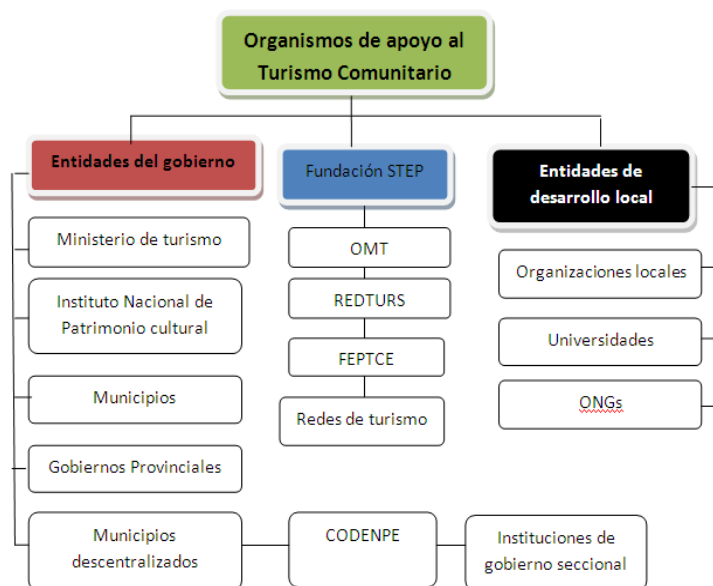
Organismos de apoyo al Turismo Comunitario

Entidades del gobierno

Ministerio de turismo

Instituto Nacional de Patrimonio cultural

Municipios

Gobiernos Provinciales

Municipios descentralizados

Fundación STEP

OMT

REDTURS

FEPTCE

Redes de turismo

CODENPE

Instituciones de gobierno seccional

Entidades de desarrollo local

Organizaciones locales

Universidades

ONGs